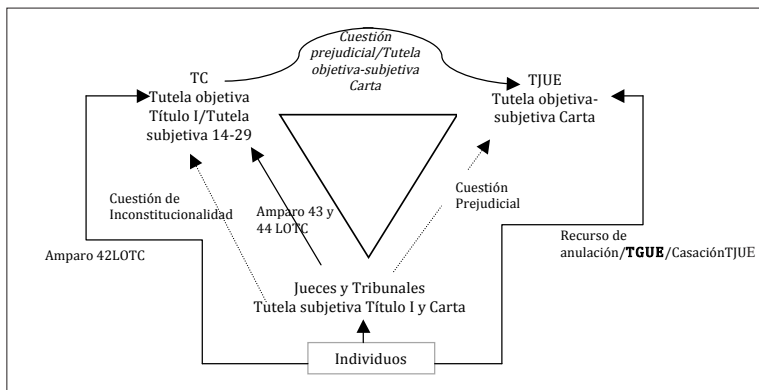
Cuestión prejudicial/Tutela objetiva-subjetiva Carta

TC
Tutela objetiva
Título I/Tutela subjetiva 14-29

TJUE
Tutela objetiva-subjetiva Carta

Cuestión de Inconstitucionalidad

Amparo 43 y 44 LOTC

Cuestión Prejudicial

Amparo 42LOTC

Recurso de anulación/**TGUE**/CasaciónTJUE

Jueces y Tribunales
Tutela subjetiva Título I y Carta

Individuos